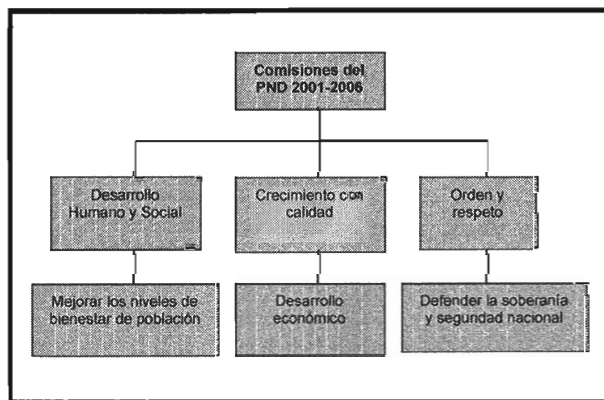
Comisiones del PND 2001-2006

Desarrollo Humano y Social

Crecimiento con calidad

Orden y respeto

Mejorar los niveles de bienestar de población

Desarrollo económico

Defender la soberanía y segundad nacional